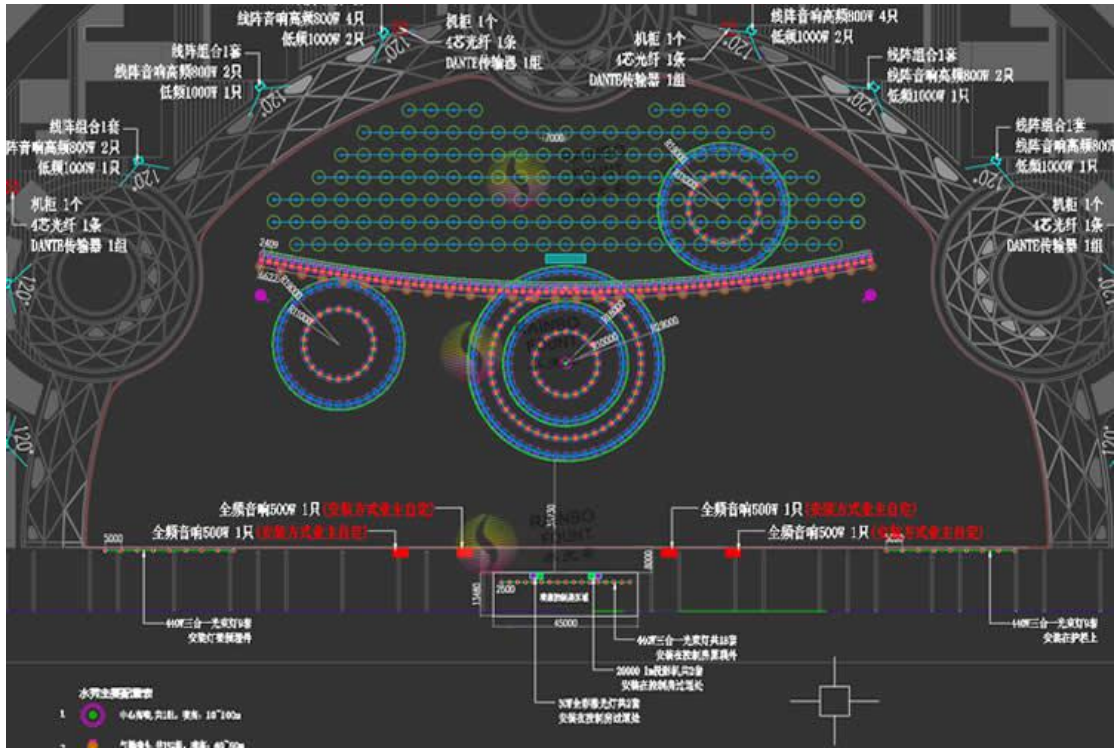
线阵音响高频800W 4只
低频1000W 2只
120°
机柜 1个
4芯光纤 1条
DANTE传输器 1组

线阵音响高频800W 4只
低频1000W 2只
120°
机柜 1个
4芯光纤 1条
DANTE传输器 1组

线阵组合1套
线阵音响高频800W 2只
低频1000W 1只
120°

线阵组合1套
线阵音响高频800W 2只
低频1000W 1只
120°

线阵组合1套
阵音响高频800W 2只
低频1000W 1只
120°

线阵组合1套
线阵音响高频800
低频1000W 1只
120°

机柜 1个
4芯光纤 1条
DANTE传输器 1组

机柜 1个
4芯光纤 1条
DANTE传输器 1组

120°
120°
120°
120°

7000
2400
R20000

全频音响500W 1只 (安装方式业主自定)
全频音响500W 1只 (安装方式业主自定)
全频音响500W 1只 (安装方式业主自定)
全频音响500W 1只 (安装方式业主自定)

5000
3000
2500
15000
45000

RAINBO FOUNT

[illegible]

44W三合一光束灯16套
安装在护栏上

44W三合一光束灯16套
安装在护栏上

44W三合一光束灯共18套
安装在控制房屋顶外

20000 1m投影机共2套
安装在控制房过道处

3W全彩激光灯共2套
安装在控制房过道处

水秀主要配置表
1 中心高喷, 共1组, 喷高: 10~100m
2 气爆喷头, 共12组, 喷高: 40~50m